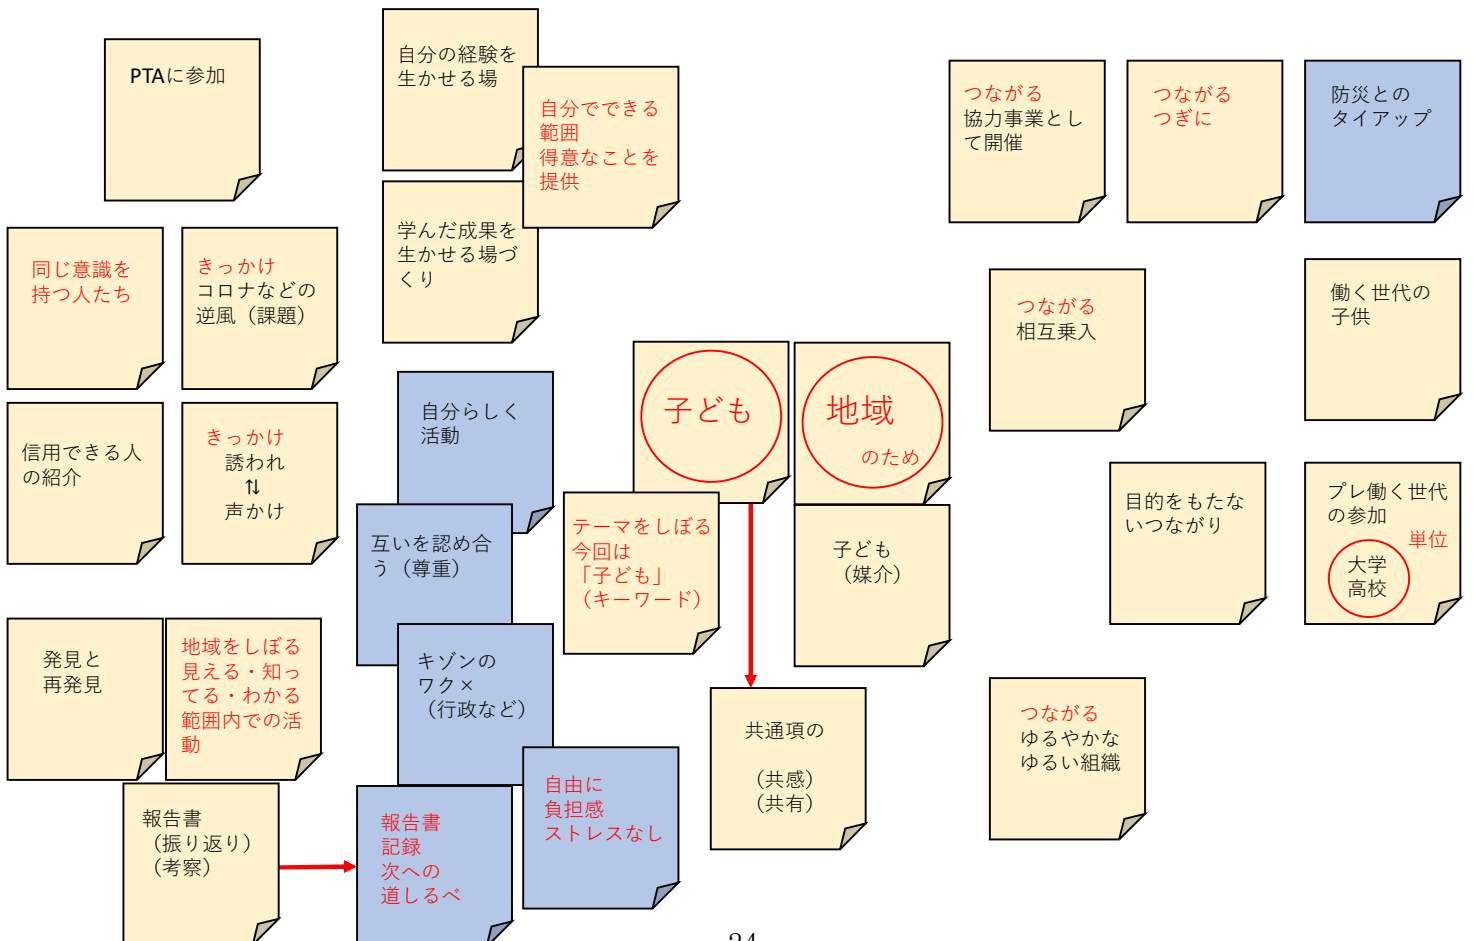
PTAに参加

自分の経験を生かせる場

自分でできる範囲
得意なことを提供

学んだ成果を生かせる場づくり

つながる
協力事業として開催

つながる
つぎに

防災とのタイアップ

同じ意識を持つ人たち

きっかけ
コロナなどの逆風（課題）

信用できる人の紹介

きっかけ
誘われ
⇅
声かけ

自分らしく活動

互いを認め合う（尊重）

子ども

地域
のため

テーマをしぼる
今回は
「子ども」
（キーワード）

子ども
（媒介）

つながる
相互乗入

働く世代の子供

目的をもたないつながり

プレ働く世代の参加
単位
大学
高校

発見と再発見

地域をしぼる
見える・知ってる・わかる
範囲内での活動

キゾンのワク×
（行政など）

共通項の

（共感）
（共有）

つながる
ゆるやかな
ゆるい組織

報告書
（振り返り）
（考察）

報告書
記録
次への
道しるべ

自由に
負担感
ストレスなし

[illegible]